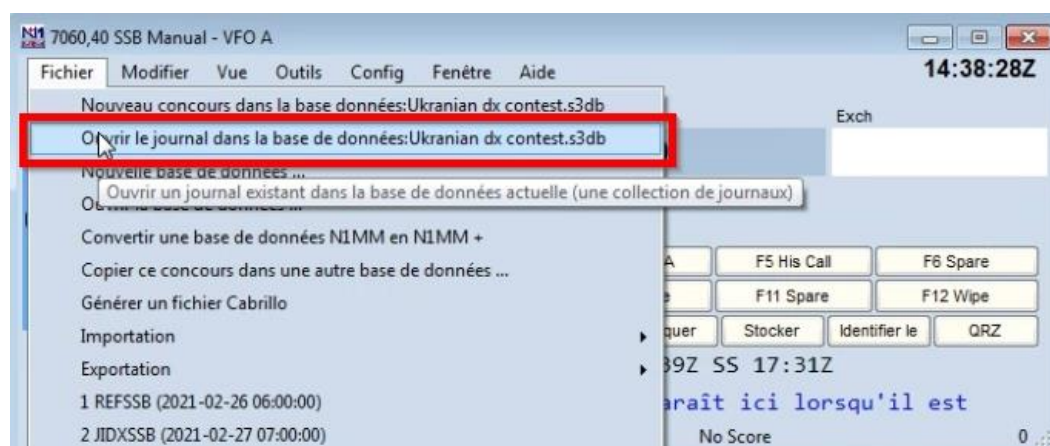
7060,40 SSB Manual - VFO A

Fichier Modifier Vue Outils Config Fenêtre Aide

14:38:28Z

Nouveau concours dans la base données:Ukranian dx contest.s3db

Ouvrir le journal dans la base de données:Ukranian dx contest.s3db

Nouvelle base de données ...

Ouvrir un journal existant dans la base de données actuelle (une collection de journaux)

Ou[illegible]

Convertir une base de données N1MM en N1MM +

Copier ce concours dans une autre base de données ...

Générer un fichier Cabrillo

Importation

Exportation

1 REFSSB (2021-02-26 06:00:00)

2 JIDXSSB (2021-02-27 07:00:00)

Exch

A F5 His Call F6 Spare

e F11 Spare F12 Wipe

quer Stocker Identifier le QRZ

39Z SS 17:31Z

araît ici lorsqu'il est

No Score

0